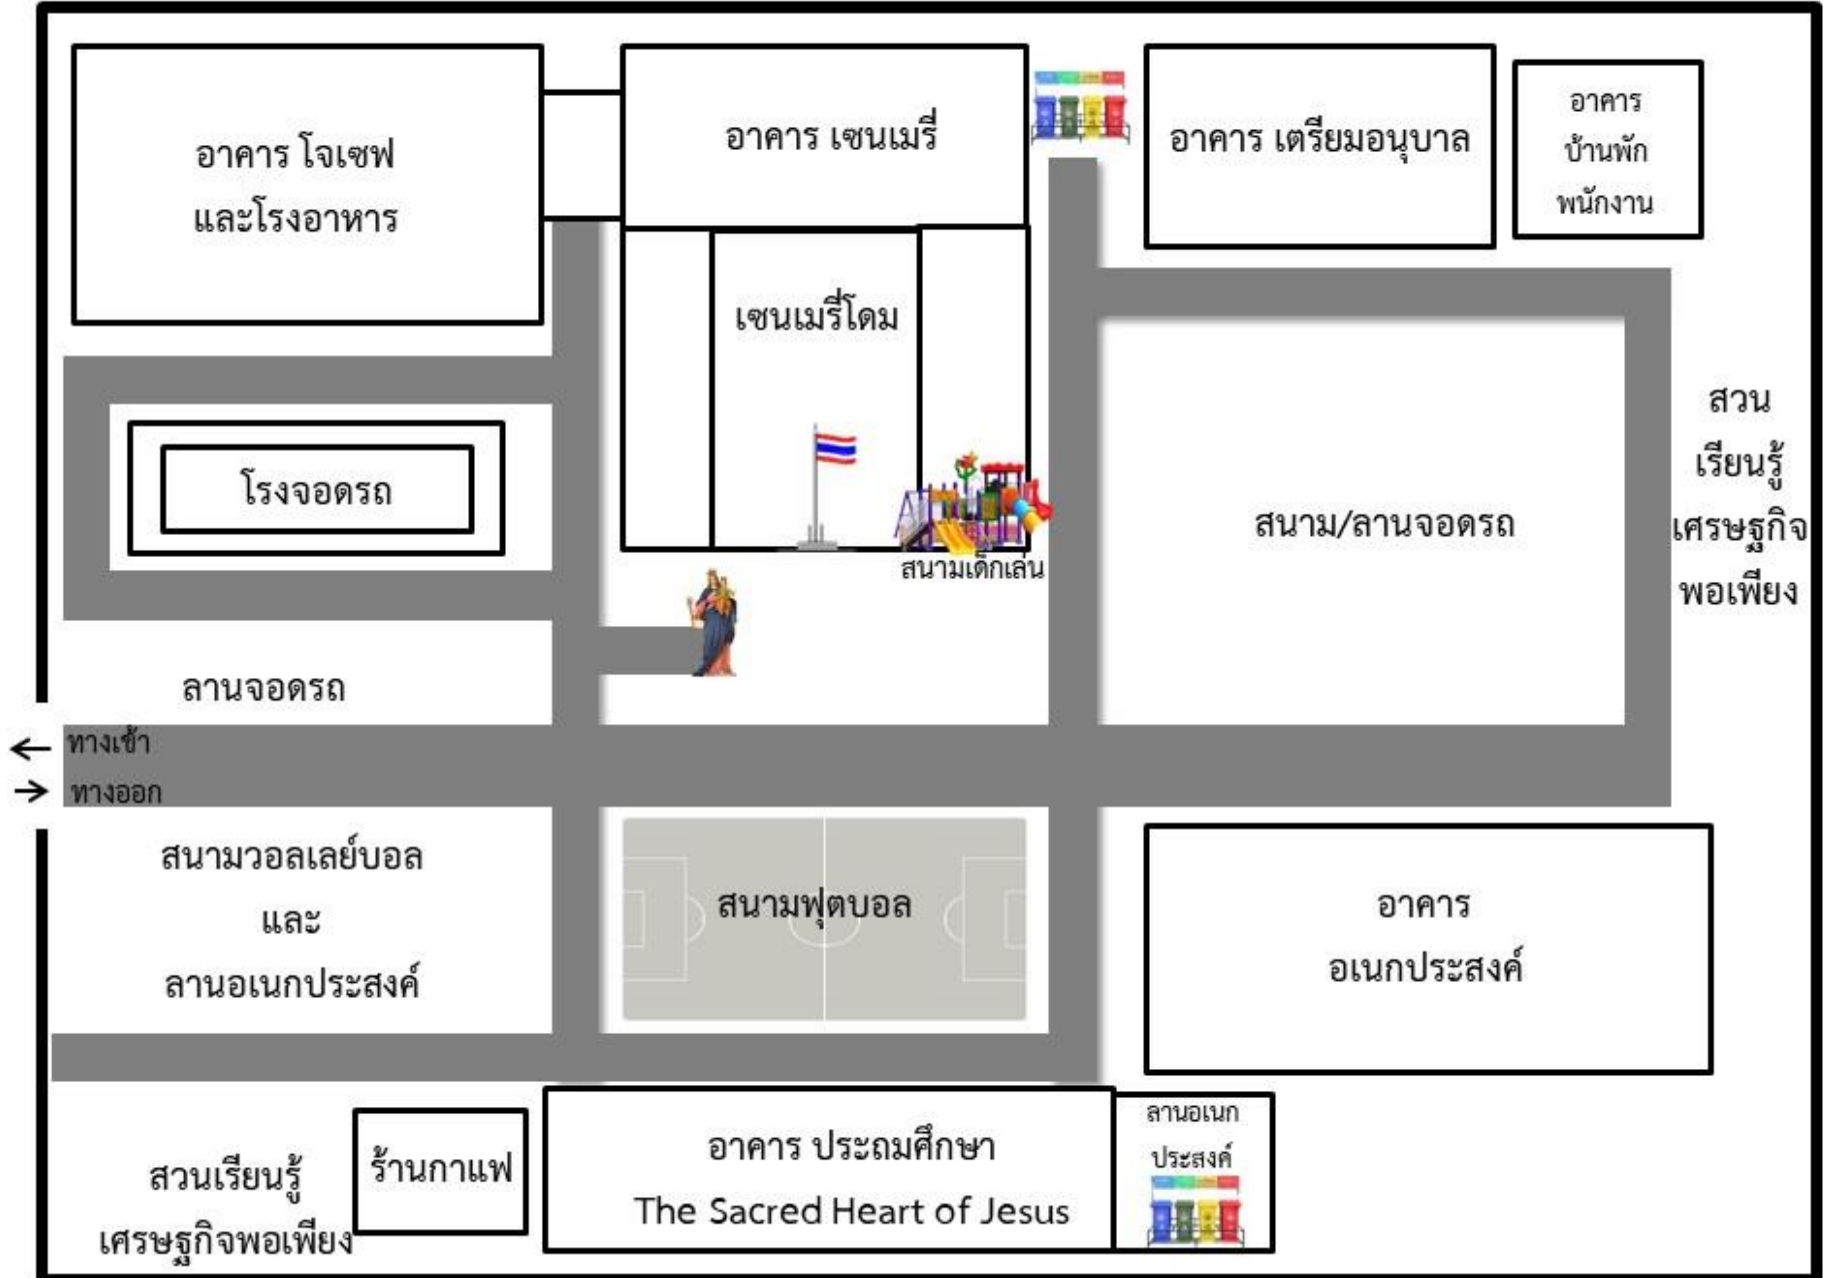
อาคาร โจเซฟ
และโรงอาหาร

อาคาร เซนเมรี่

อาคาร เตรียมอนุบาล

อาคาร
บ้านพัก
พนักงาน

เซนเมรี่โดม

โรงจอดรถ

สนามเด็กเล่น

สนาม/ลานจอดรถ

สวน
เรียนรู้
เศรษฐกิจ
พอเพียง

ลานจอดรถ

ทางเข้า

ทางออก

สนามวอลเลย์บอล
และ
ลานอเนกประสงค์

สนามฟุตบอล

อาคาร
อเนกประสงค์

สวนเรียนรู้
เศรษฐกิจพอเพียง

ร้านกาแฟ

อาคาร ประถมศึกษา
The Sacred Heart of Jesus

ลานอเนก
ประสงค์